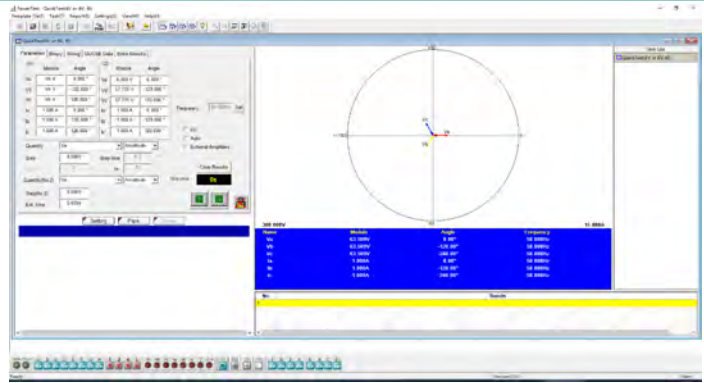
PowerTest - QuickTest(kV) vs 4V, 4I

Template  Test  Report  Settings  View  Help

QuickTest(kV) vs 4V, 4I

Parameters | Binary | Timing | GOOSE Data | Sync Results

| | Module | Angle | | Module | Angle |
|---|---|---|---|---|---|
| Va | 66 V | 0.000 ° | Va | 0.000 V | 0.000 ° |
| Vb | 66 V | -120.000 ° | Vb | 57.735 V | -120.000 ° |
| Vc | 66 V | 120.000 ° | Vc | 57.735 V | 120.000 ° |
| Ia | 1.000 A | 0.000 ° | Ia | 1.000 A | 0.000 ° |
| Ib | 1.000 A | -120.000 ° | Ib | 1.000 A | -120.000 ° |
| Ic | 1.000 A | 120.000 ° | Ic | 1.000 A | 120.000 ° |

Frequency  50.000Hz  Set

DC
Auto
External Amplifiers

Quantity  Va  Amplitude
Step  0.000V  Step time
Quantity(Ra 2)  Va  Amplitude
Step(Ra 2)  0.000V
Ext. time  0.000s

Clear Results

Elapsed  0s

Setting  Pack  Group

Va  Vb  Vc  Ia

100.000V  10.000A

| Name | Module | Angle | Frequency |
|---|---|---|---|
| Va | 63.509V | 0.00° | 50.000Hz |
| Vb | 63.509V | -120.00° | 50.000Hz |
| Vc | 63.509V | -240.00° | 50.000Hz |
| Ia | 1.000A | 0.00° | 50.000Hz |
| Ib | 1.000A | -120.00° | 50.000Hz |
| Ic | 1.000A | -240.00° | 50.000Hz |

| No. | Results |
|---|---|

Test List
QuickTest(kV) vs 4V, 4I

Ready